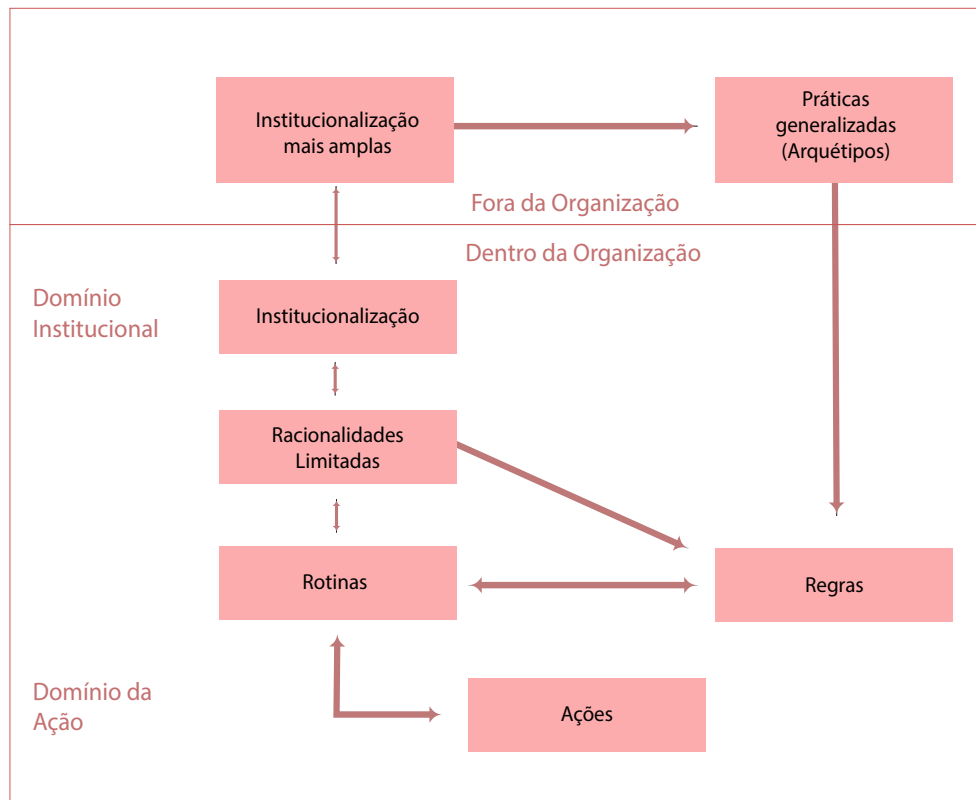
Institucionalização mais amplas

Práticas generalizadas (Arquétipos)

Fora da Organização

Dentro da Organização

Domínio Institucional

Institucionalização

Racionalidades Limitadas

Rotinas

Regras

Domínio da Ação

Ações